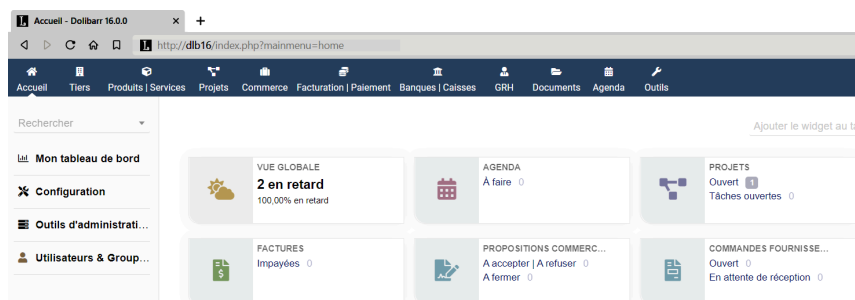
Accueil - Dolibarr 16.0.0 ×
+

http://dlb16/index.php?mainmenu=home

Accueil
Tiers
Produits | Services
Projets
Commerce
Facturation | Paiement
Banques | Caisses
GRH
Documents
Agenda
Outils

Rechercher

Mon tableau de bord
Configuration
Outils d'administrati...
Utilisateurs & Group...

Ajouter le widget au ta

VUE GLOBALE
2 en retard
100,00% en retard

AGENDA
À faire 0

PROJETS
Ouvert 1
Tâches ouvertes 0

FACTURES
Impayées 0

PROPOSITIONS COMMERC...
A accepter | A refuser 0
A fermer 0

COMMANDES FOURNISSE...
Ouvert 0
En attente de réception 0